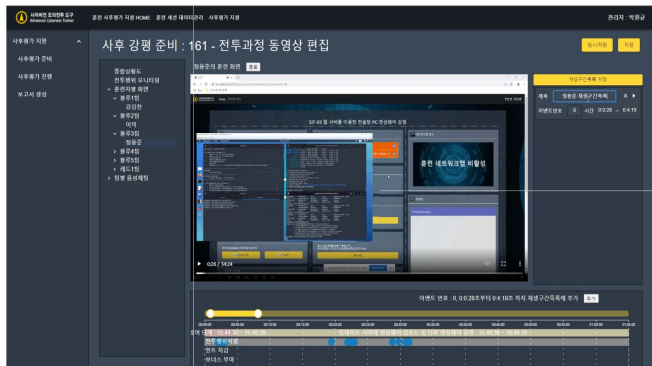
사이버전 모의전투 도구
Advanced Cyberwar Trainer

훈련 사후평가 지원 HOME 훈련 세션 데이터관리 사후평가 지원

관리자 : 박원규

사후평가 지원
사후평가 준비
사후평가 진행
보고서 생성

사후 강평 준비 : 161 - 전투과정 동영상 편집

임시저장 저장

종합상황도
전투행위 모니터링
훈련자별 화면
분류1팀
공강찬
분류2팀
이먹
분류3팀
정용준
분류4팀
분류5팀
레드1팀
원본 음성채팅

정용준의 훈련 화면 검색

DT-02 웹 서버를 이용한 한글형 PC 랜섬웨어 감염

훈련 네트워크맵 비활성

0:28 / 14:24

재생구간목록에 저장

제목 정용준 재생구간목록
이벤트번호 0 시간 0:0:28 ~ 0:4:19

이벤트 번호 : 0, 0:0:28초부터 0:4:19초 까지 재생구간목록에 추가 추가

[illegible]
전투행위로그
인지 지갑
보너스 점수